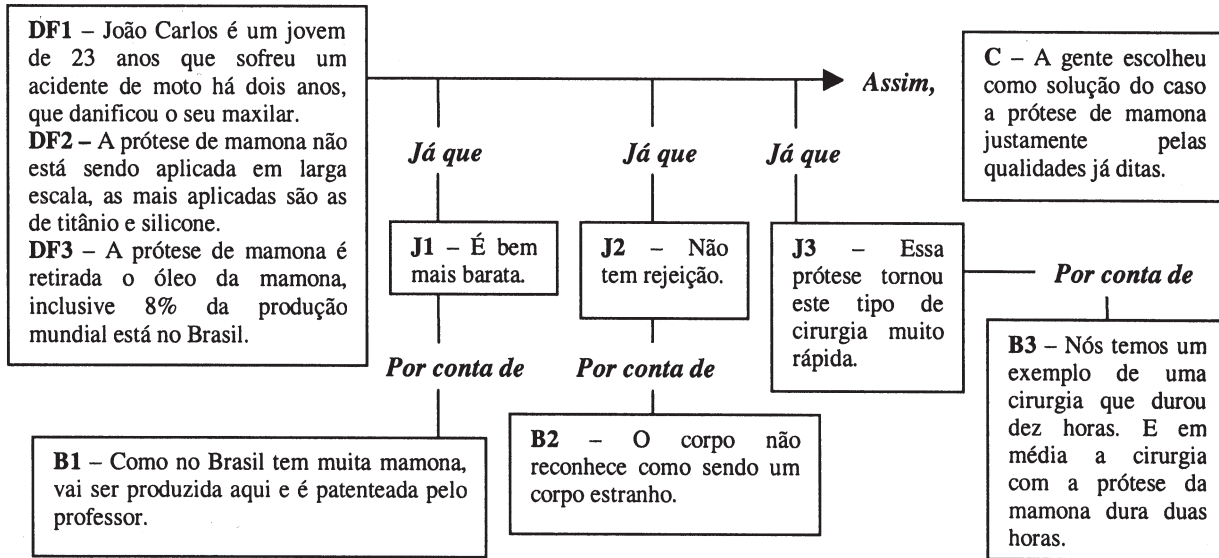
**DF1** – João Carlos é um jovem de 23 anos que sofreu um acidente de moto há dois anos, que danificou o seu maxilar.
**DF2** – A prótese de mamona não está sendo aplicada em larga escala, as mais aplicadas são as de titânio e silicone.
**DF3** – A prótese de mamona é retirada o óleo da mamona, inclusive 8% da produção mundial está no Brasil.

*Assim,*

**C** – A gente escolheu como solução do caso a prótese de mamona justamente pelas qualidades já ditas.

*Já que*

**J1** – É bem mais barata.

*Por conta de*

**B1** – Como no Brasil tem muita mamona, vai ser produzida aqui e é patenteada pelo professor.

*Já que*

**J2** – Não tem rejeição.

*Por conta de*

**B2** – O corpo não reconhece como sendo um corpo estranho.

*Já que*

**J3** – Essa prótese tornou este tipo de cirurgia muito rápida.

*Por conta de*

**B3** – Nós temos um exemplo de uma cirurgia que durou dez horas. E em média a cirurgia com a prótese da mamona dura duas horas.